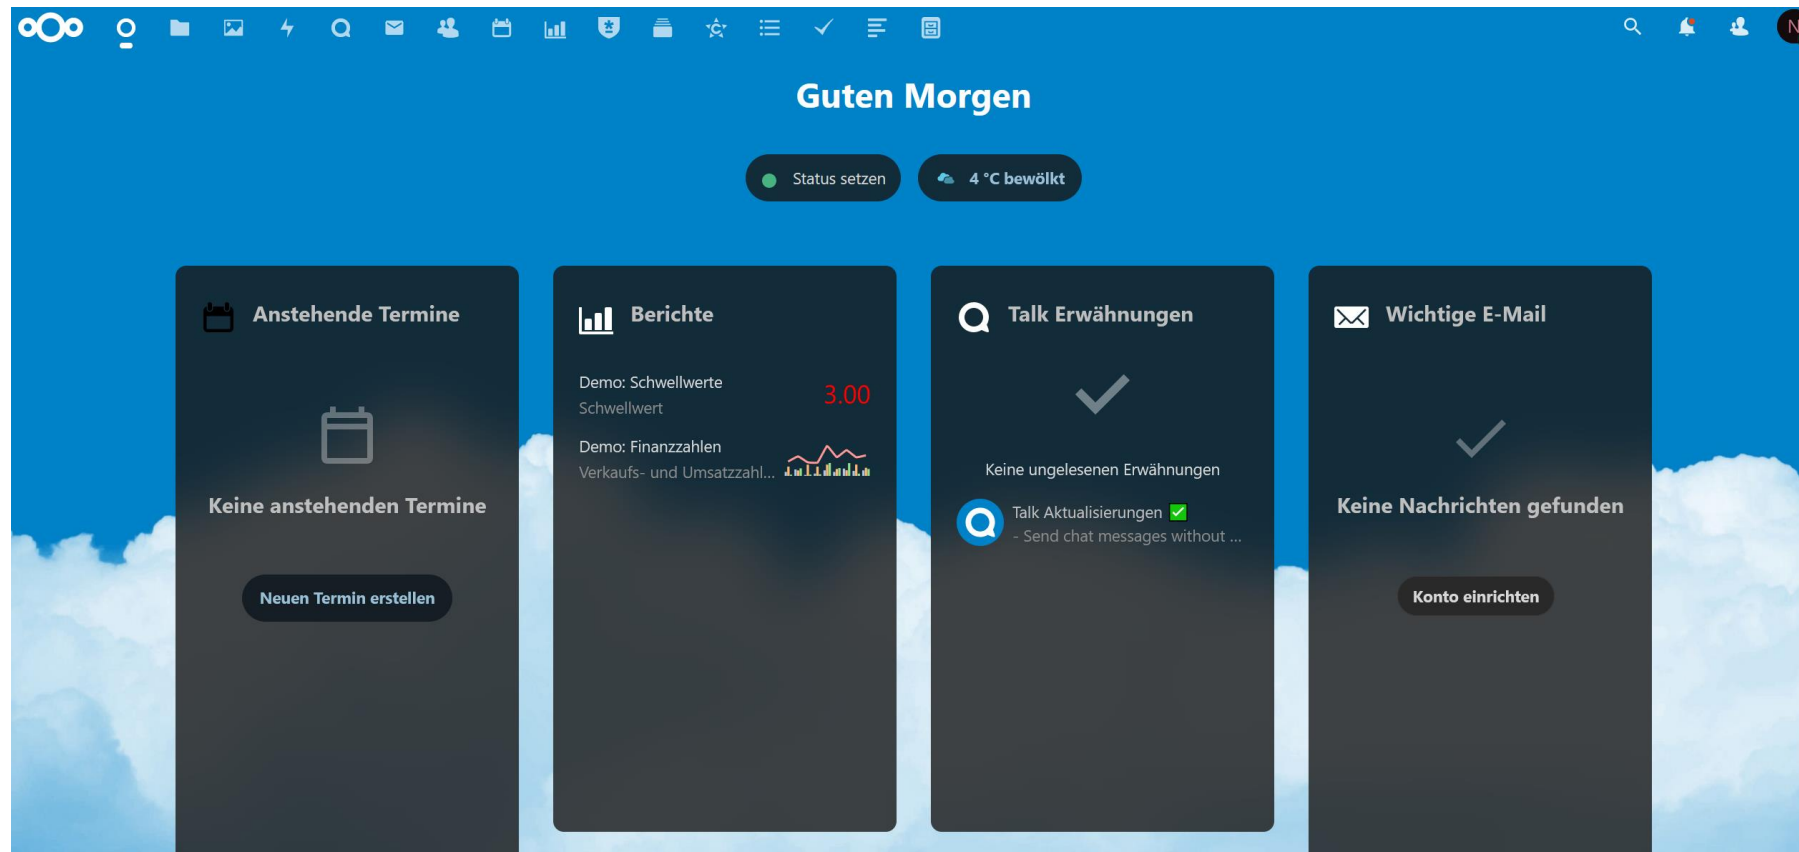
Guten Morgen

Status setzen

4 °C bewölkt

Anstehende Termine

Keine anstehenden Termine

Neuen Termin erstellen

Berichte

Demo: Schwellwerte
Schwellwert
3.00

Demo: Finanzzahlen
Verkaufs- und Umsatzzahl...

Talk Erwähnungen

Keine ungelesenen Erwähnungen

Talk Aktualisierungen ✅
- Send chat messages without ...

Wichtige E-Mail

Keine Nachrichten gefunden

Konto einrichten